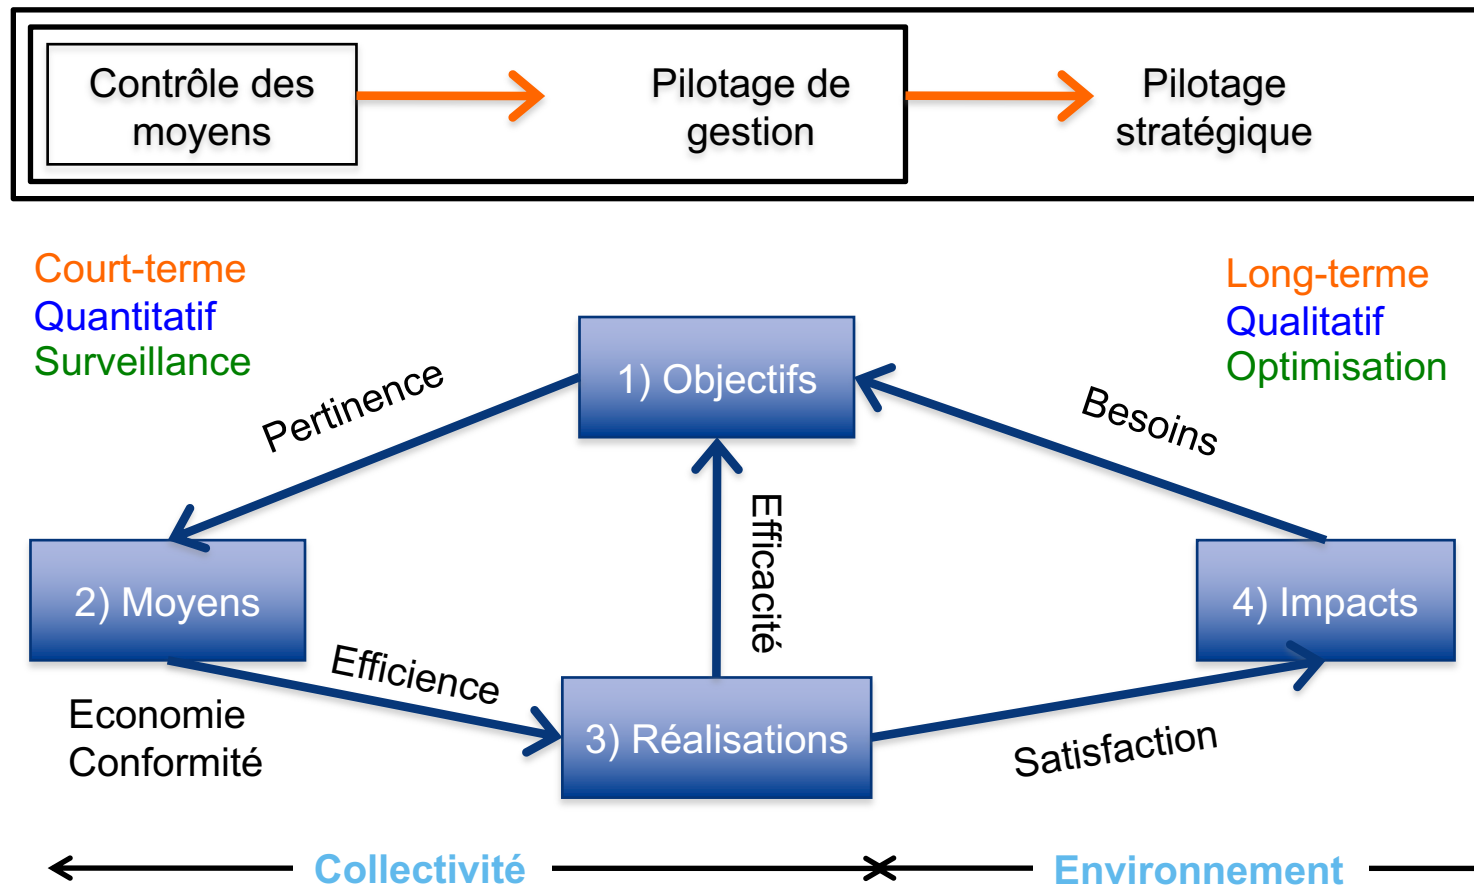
Contrôle des moyens

Pilotage de gestion

Pilotage stratégique

Court-terme
Quantitatif
Surveillance

Long-terme
Qualitatif
Optimisation

1) Objectifs

Pertinence

Besoins

Efficacité

2) Moyens

4) Impacts

Efficience

Economie
Conformité

3) Réalisations

Satisfaction

Collectivité

Environnement